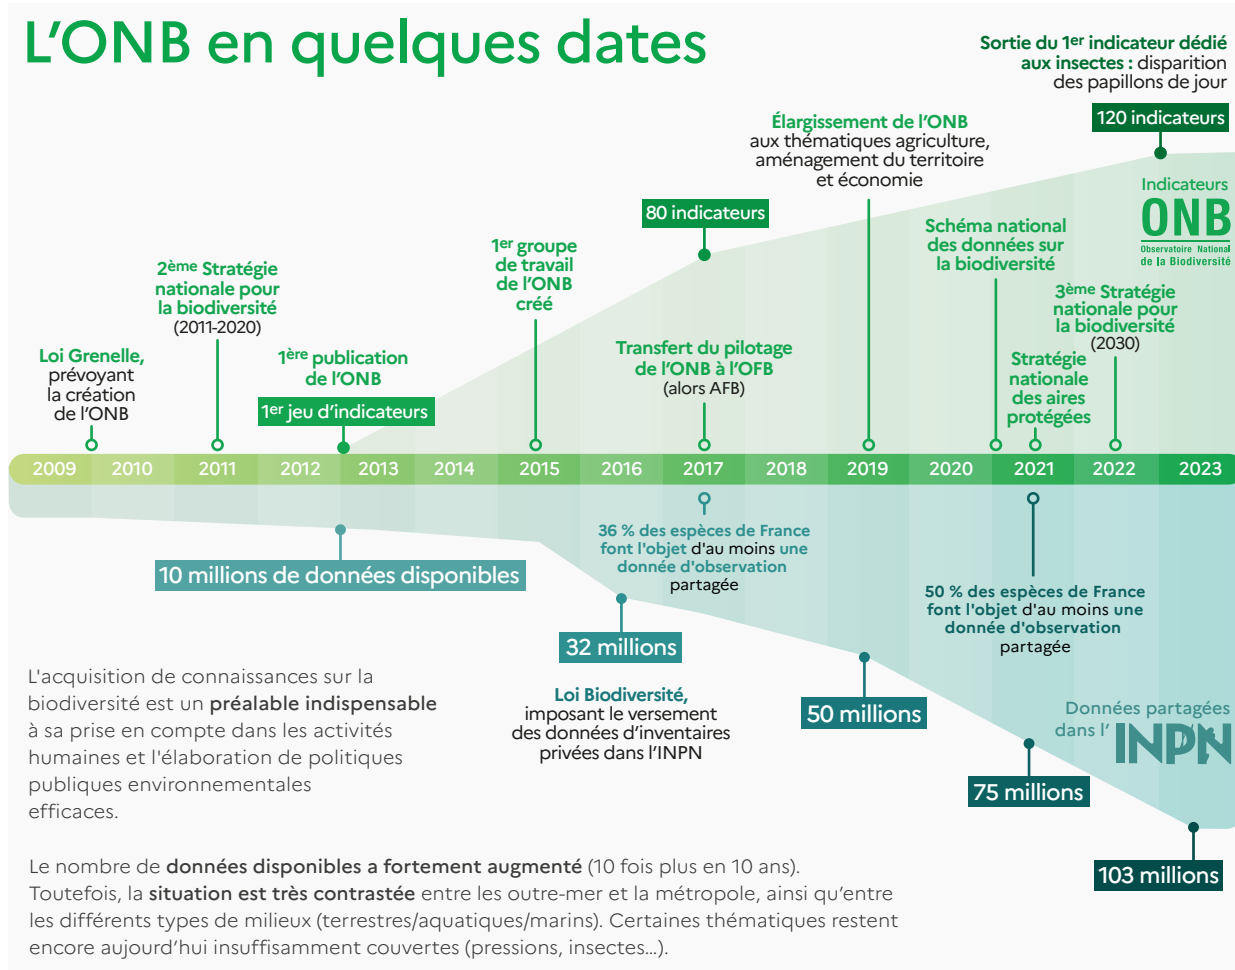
L'ONB en quelques dates

Sortie du 1$^{er}$ indicateur dédié aux insectes : disparition des papillons de jour

120 indicateurs

Élargissement de l'ONB aux thématiques agriculture, aménagement du territoire et économie

Indicateurs ONB Observatoire National de la Biodiversité

80 indicateurs

Schéma national des données sur la biodiversité

1$^{er}$ groupe de travail de l'ONB créé

2$^{ème}$ Stratégie nationale pour la biodiversité (2011-2020)

3$^{ème}$ Stratégie nationale pour la biodiversité (2030)

Loi Grenelle, prévoyant la création de l'ONB

1$^{ère}$ publication de l'ONB

Transfert du pilotage de l'ONB à l'OFB (alors AFB)

Stratégie nationale des aires protégées

1$^{er}$ jeu d'indicateurs

2009 2010 2011 2012 2013 2014 2015 2016 2017 2018 2019 2020 2021 2022 2023

36 % des espèces de France font l'objet d'au moins une donnée d'observation partagée

10 millions de données disponibles

50 % des espèces de France font l'objet d'au moins une donnée d'observation partagée

32 millions

Loi Biodiversité, imposant le versement des données d'inventaires privées dans l'INPN

50 millions

Données partagées dans l' INPN

75 millions

103 millions

L'acquisition de connaissances sur la biodiversité est un préalable indispensable à sa prise en compte dans les activités humaines et l'élaboration de politiques publiques environnementales efficaces.

Le nombre de données disponibles a fortement augmenté (10 fois plus en 10 ans). Toutefois, la situation est très contrastée entre les outre-mer et la métropole, ainsi qu'entre les différents types de milieux (terrestres/aquatiques/marins). Certaines thématiques restent encore aujourd'hui insuffisamment couvertes (pressions, insectes...).